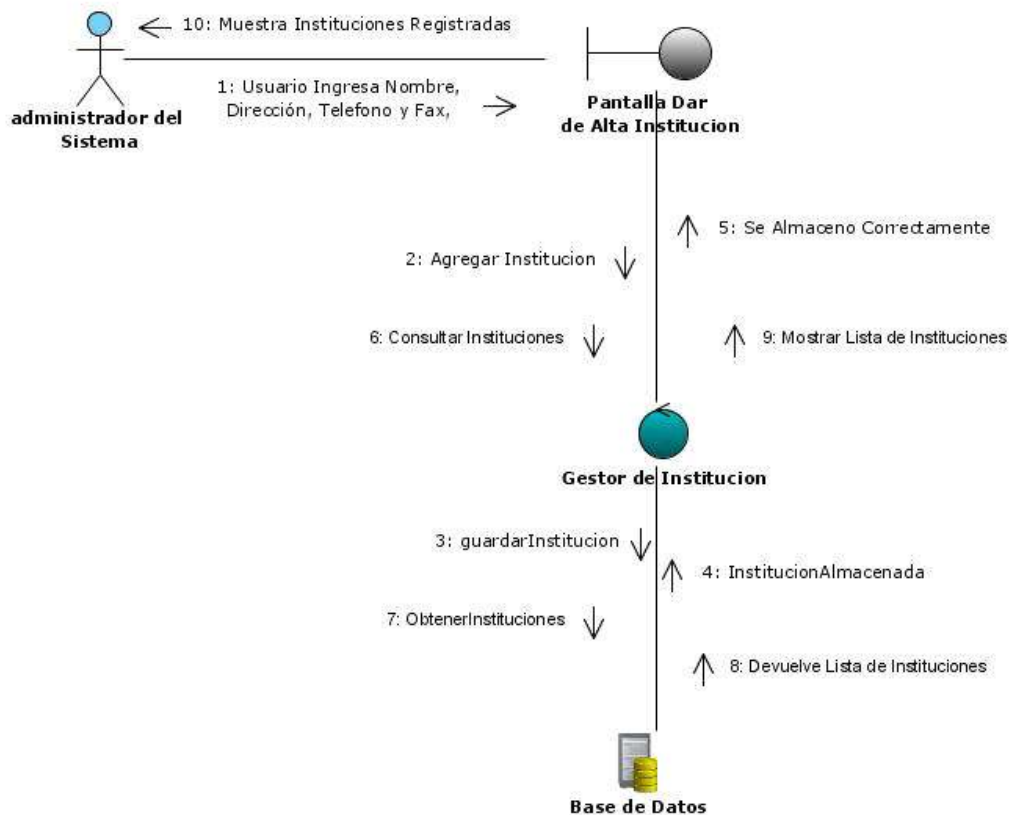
10: Muestra Instituciones Registradas

1: Usuario Ingresa Nombre, Dirección, Telefono y Fax,

administrador del Sistema

Pantalla Dar de Alta Institucion

5: Se Almaceno Correctamente

2: Agregar Institucion

6: Consultar Instituciones

9: Mostrar Lista de Instituciones

Gestor de Institucion

3: guardarInstitucion

4: InstitucionAlmacenada

7: ObtenerInstituciones

8: Devuelve Lista de Instituciones

Base de Datos